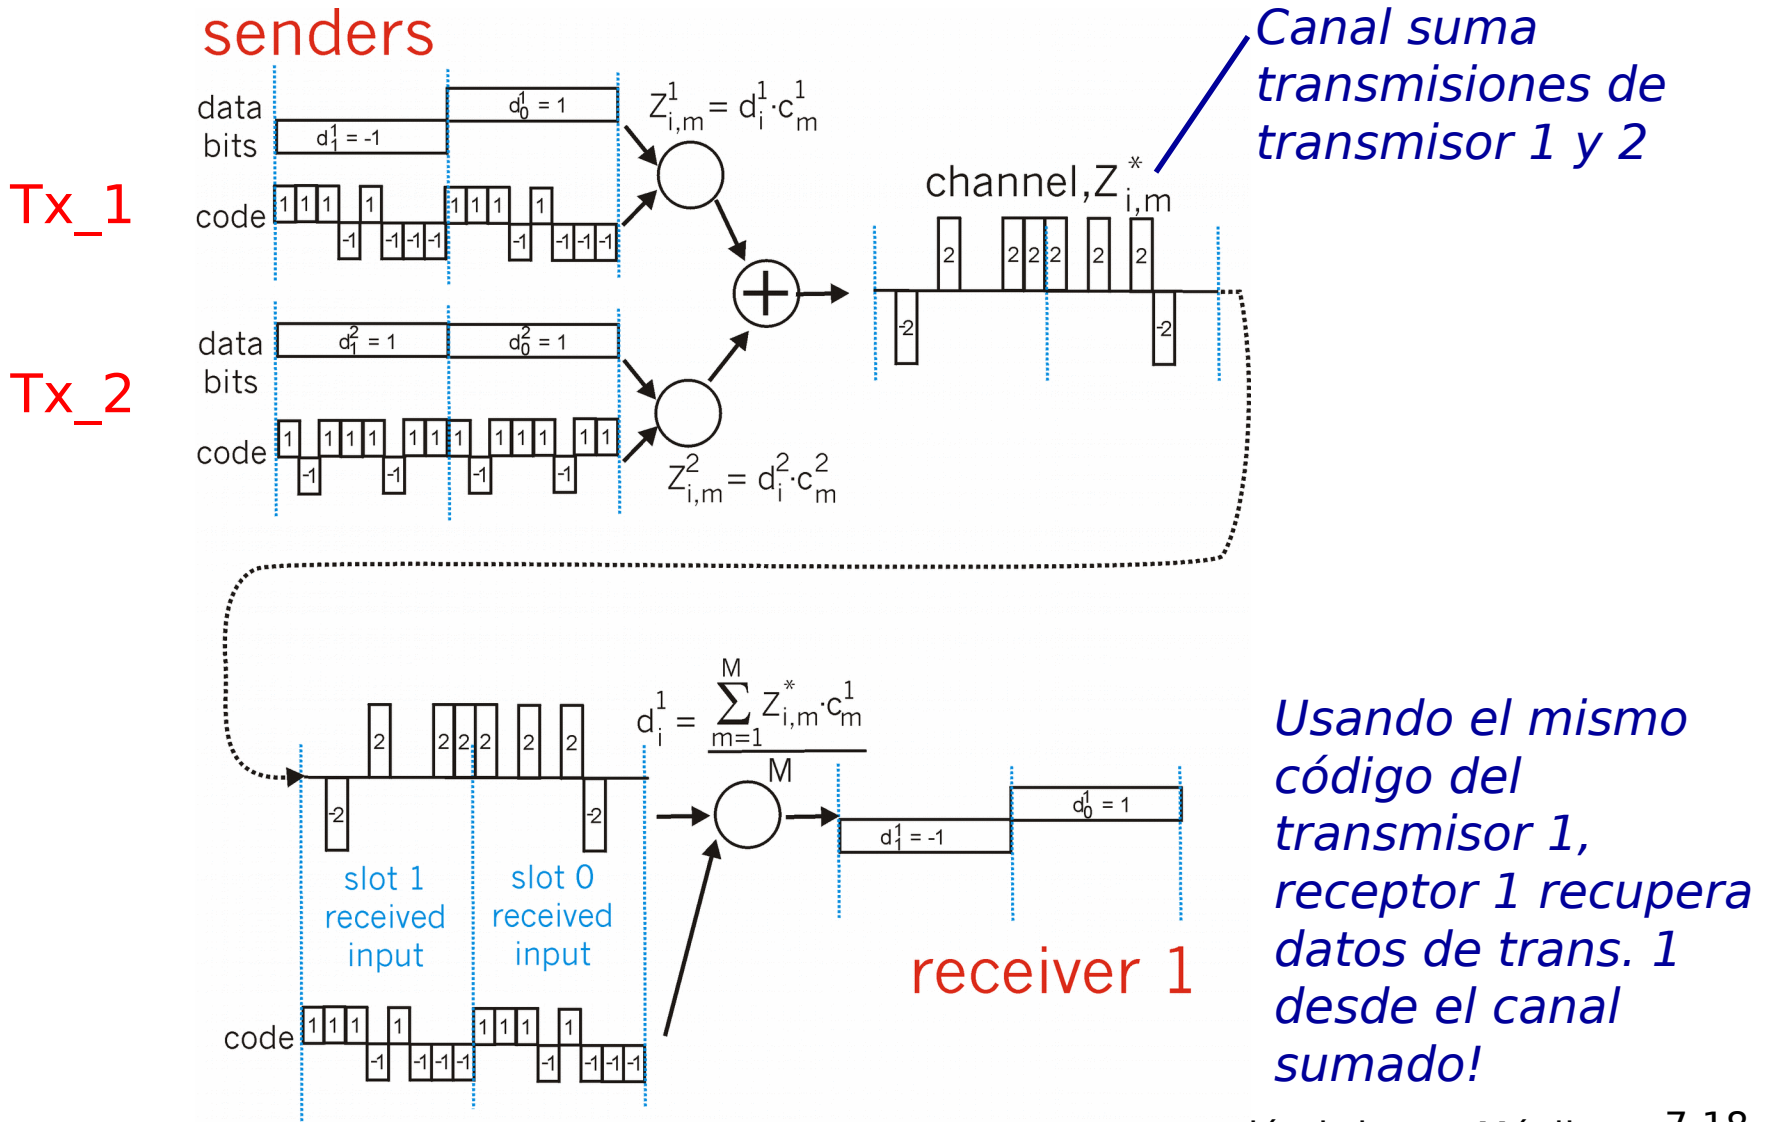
senders

Tx_1

data bits

$d_1^1 = -1$

$d_0^1 = 1$

code

1 1 1 1 -1 -1 -1 -1 1 1 1 1 -1 -1 -1 -1

$Z_{i,m}^1 = d_i^1 \cdot c_m^1$

Canal suma transmisiones de transmisor 1 y 2

channel, $Z_{i,m}^*$

2 2 2 2 2 2 -2 -2

Tx_2

data bits

$d_1^2 = 1$

$d_0^2 = 1$

code

1 1 1 1 -1 1 1 1 -1 1 1 1 -1 1 1 1 -1

$Z_{i,m}^2 = d_i^2 \cdot c_m^2$

$d_i^1 = \frac{\sum_{m=1}^{M} Z_{i,m}^* \cdot c_m^1}{M}$

2 2 2 2 2 2 -2 -2

slot 1 received input

slot 0 received input

code

1 1 1 1 -1 -1 -1 -1 1 1 1 1 -1 -1 -1 -1

$d_1^1 = -1$

$d_0^1 = 1$

receiver 1

Usando el mismo código del transmisor 1, receptor 1 recupera datos de trans. 1 desde el canal sumado!

7-18